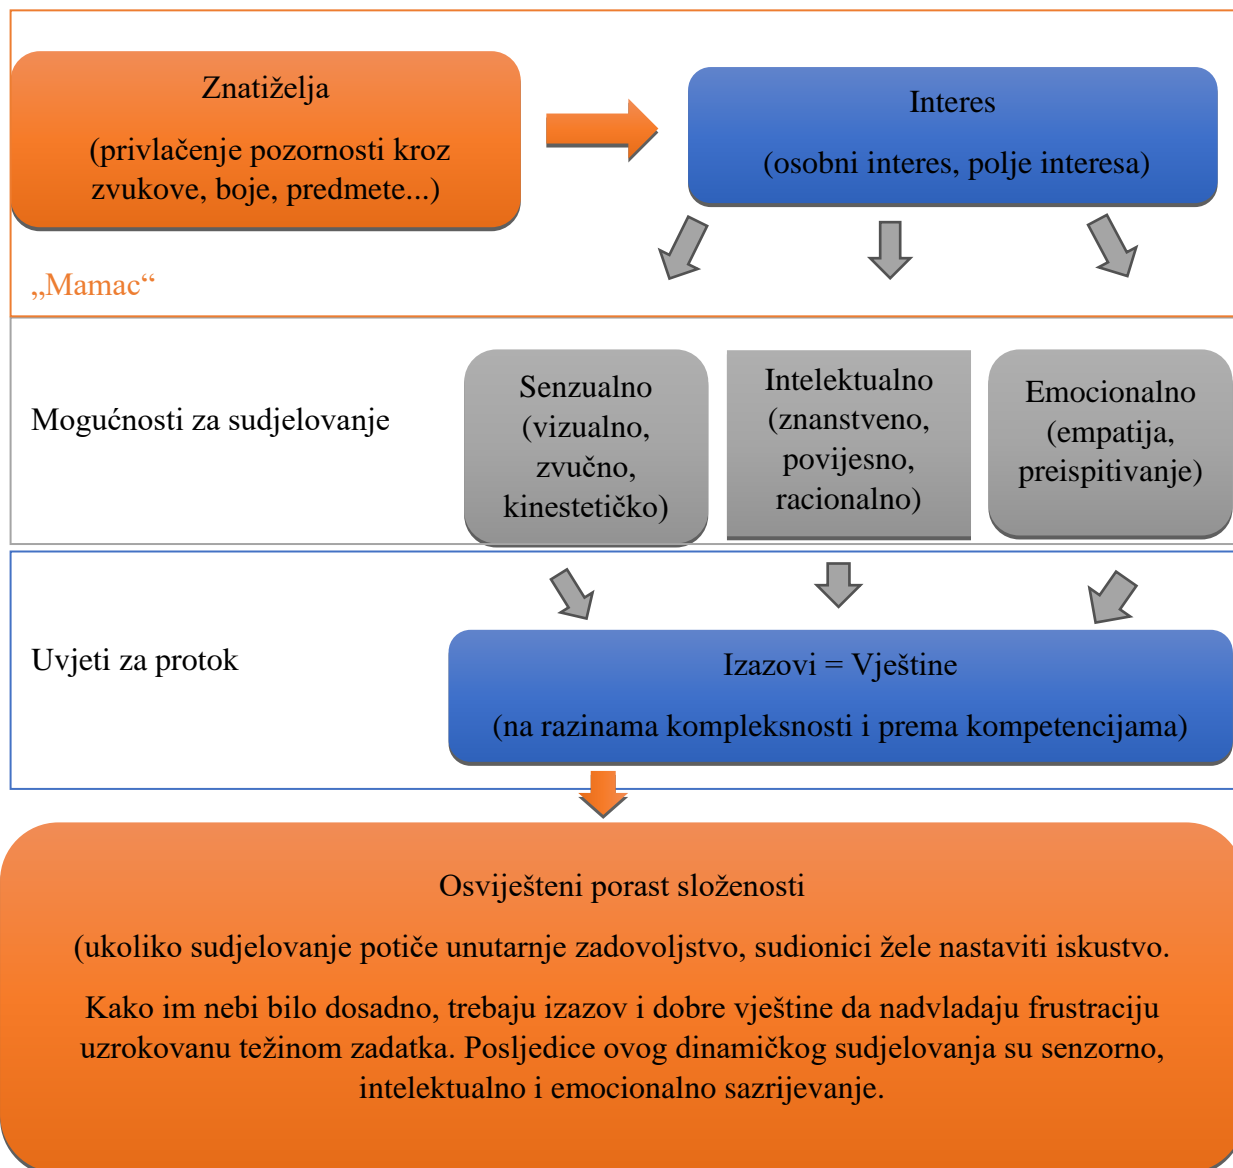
Znatiželja

(privlačenje pozornosti kroz zvukove, boje, predmete...)

Interes

(osobni interes, polje interesa)

„Mamac“

Mogućnosti za sudjelovanje

Senzualno (vizualno, zvučno, kinestetičko)

Intelektualno (znanstveno, povijesno, racionalno)

Emocionalno (empatija, preispitivanje)

Uvjeti za protok

Izazovi = Vještine

(na razinama kompleksnosti i prema kompetencijama)

Osviješteni porast složenosti

(ukoliko sudjelovanje potiče unutarnje zadovoljstvo, sudionici žele nastaviti iskustvo.

Kako im nebi bilo dosadno, trebaju izazov i dobre vještine da nadvladaju frustraciju uzrokovanu težinom zadatka. Posljedice ovog dinamičkog sudjelovanja su senzorno, intelektualno i emocionalno sazrijevanje.